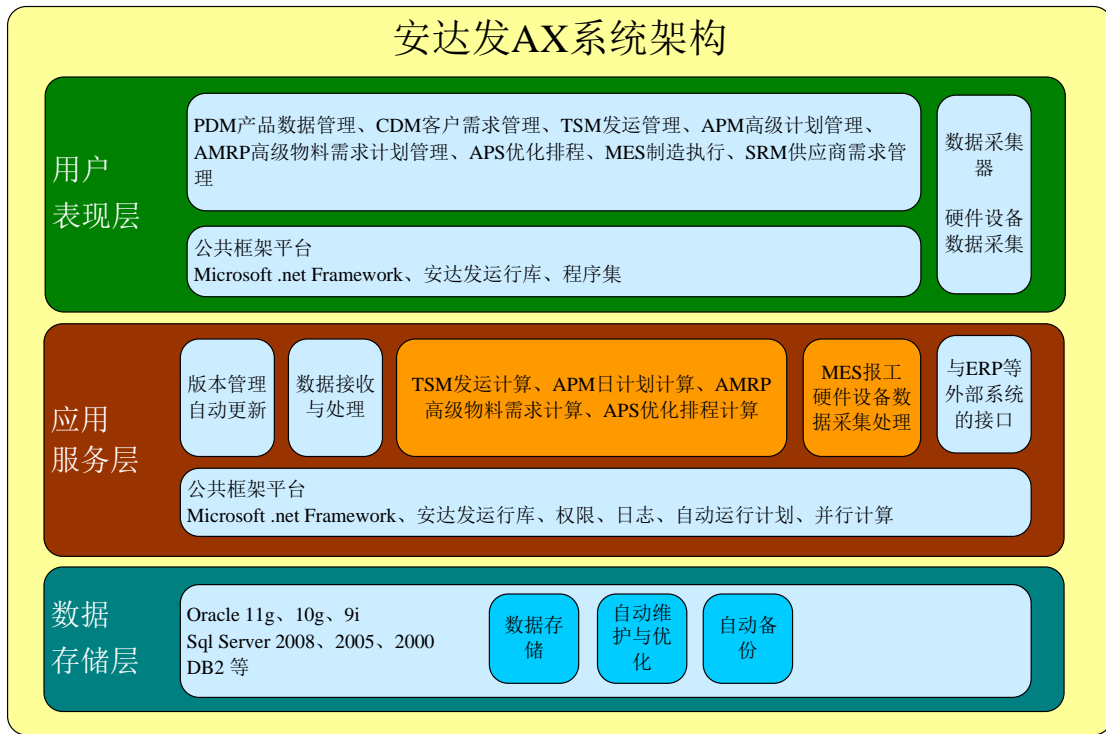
安达发AX系统架构

用户表现层

PDM产品数据管理、CDM客户需求管理、TSM发运管理、APM高级计划管理、AMRP高级物料需求计划管理、APS优化排程、MES制造执行、SRM供应商需求管理

公共框架平台
Microsoft .net Framework、安达发运行库、程序集

数据采集器

硬件设备数据采集

应用服务层

版本管理自动更新

数据接收与处理

TSM发运计算、APM日计划计算、AMRP高级物料需求计算、APS优化排程计算

MES报工硬件设备数据采集处理

与ERP等外部系统的接口

公共框架平台
Microsoft .net Framework、安达发运行库、权限、日志、自动运行计划、并行计算

数据存储层

Oracle 11g、10g、9i
Sql Server 2008、2005、2000
DB2 等

数据存储

自动维护与优化

自动备份